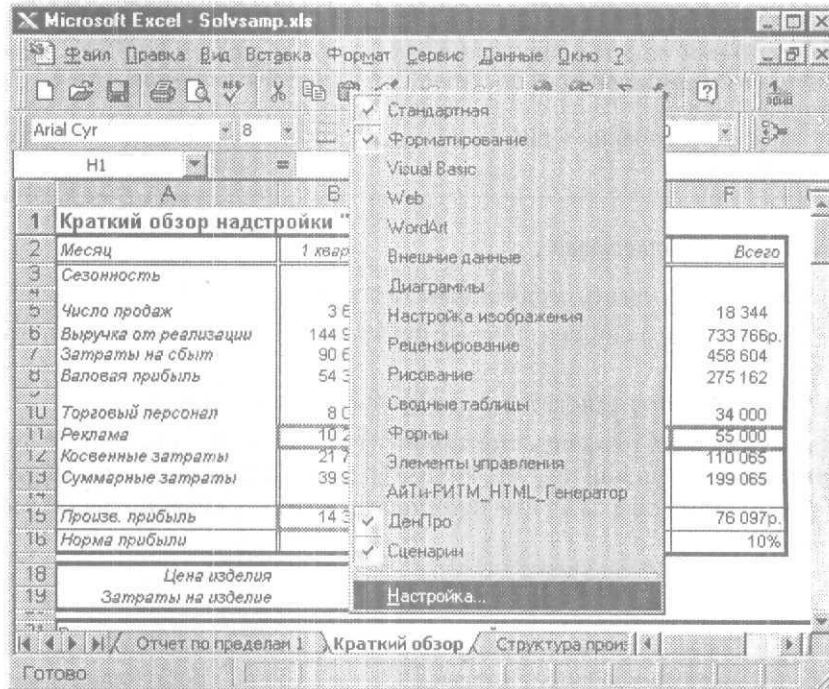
Microsoft Excel - Solvsamp.xls

Файл Правка Вид Вставка Формат Сервис Данные Окно ?

Arial Cyr 8

H1 =

Стандартная
Форматирование
Visual Basic
Web
WordArt
Внешние данные
Диаграммы
Настройка изображения
Рецензирование
Рисование
Сводные таблицы
Формы
Элементы управления
АйТи-РИТМ_HTML_Генератор
ДенПро
Сценарии
Настройка...

| | A | B | F |
|---|---|---|---|
| 1 | Краткий обзор надстройки " | | |
| 2 | Месяц | 1 квар | Всего |
| 3 | Сезонность | | |
| 5 | Число продаж | 3 6 | 18 344 |
| 6 | Выручка от реализации | 144 9 | 733 766р. |
| 7 | Затраты на сбыт | 90 6 | 458 604 |
| 8 | Валовая прибыль | 54 3 | 275 162 |
| 10 | Торговый персонал | 8 0 | 34 000 |
| 11 | Реклама | 10 2 | 55 000 |
| 12 | Косвенные затраты | 21 7 | 110 065 |
| 13 | Суммарные затраты | 39 9 | 199 065 |
| 15 | Произв. прибыль | 14 3 | 76 097р. |
| 16 | Норма прибыли | | 10% |
| 18 | Цена изделия | | |
| 19 | Затраты на изделие | | |

Отчет по пределам 1 | Краткий обзор | Структура прои

Готово